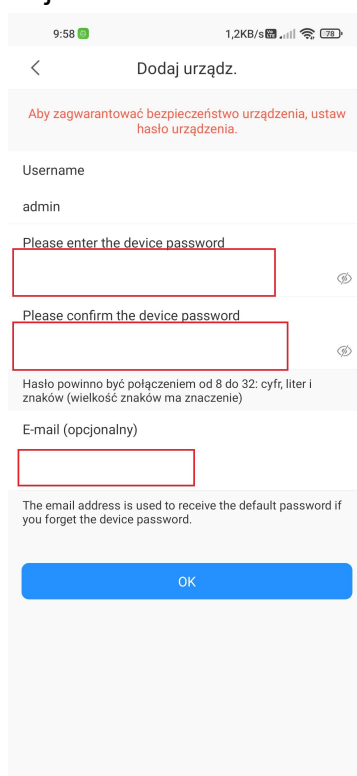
9:58

1,2KB/s 78

Dodaj urządz.

Aby zagwarantować bezpieczeństwo urządzenia, ustaw hasło urządzenia.

Username

admin

Please enter the device password

Please confirm the device password

Hasło powinno być połączeniem od 8 do 32: cyfr, liter i znaków (wielkość znaków ma znaczenie)

E-mail (opcjonalny)

The email address is used to receive the default password if you forget the device password.

OK